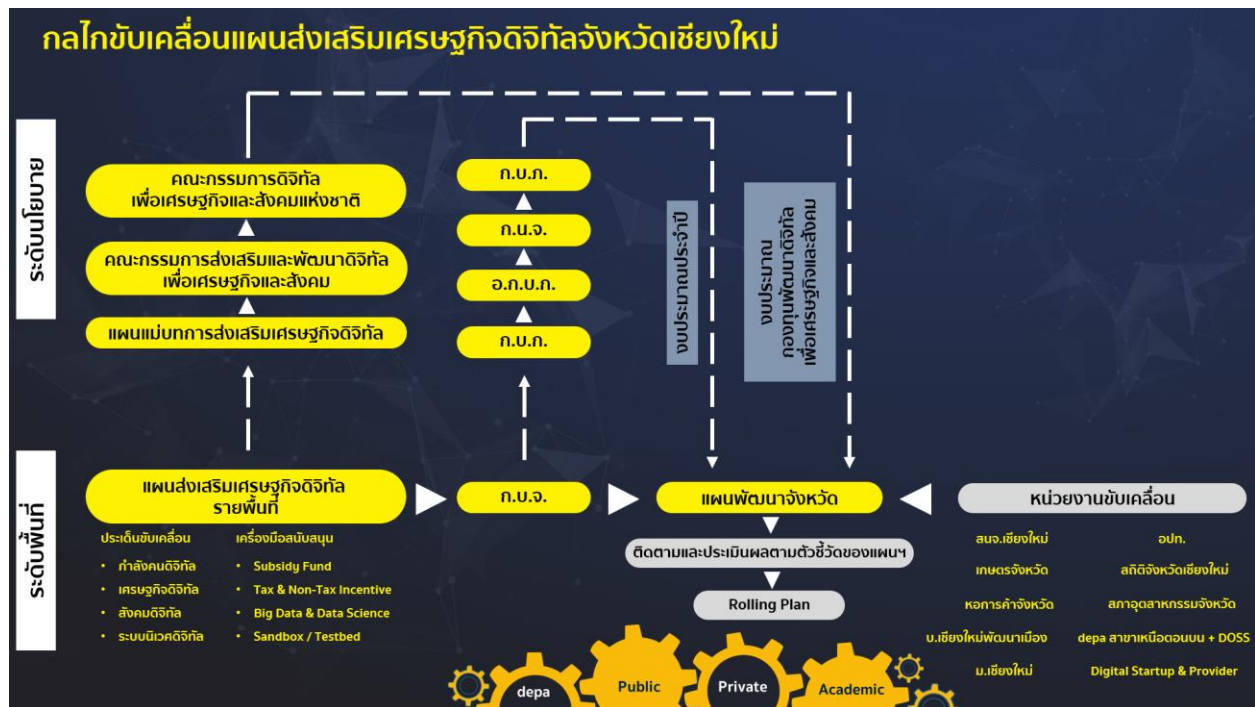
กลไกขับเคลื่อนแผนส่งเสริมเศรษฐกิจดิจิทัลจังหวัดเชียงใหม่

ระดับนโยบาย

คณะกรรมการดิจิทัลเพื่อเศรษฐกิจและสังคมแห่งชาติ

คณะกรรมการส่งเสริมและพัฒนาดิจิทัลเพื่อเศรษฐกิจและสังคม

แผนแม่บทการส่งเสริมเศรษฐกิจดิจิทัล

ก.บ.ภ.

ก.น.จ.

อ.ก.บ.ภ.

ก.บ.ภ.

งบประมาณประจำปี

งบประมาณกองทุนพัฒนาดิจิทัลเพื่อเศรษฐกิจและสังคม

ระดับพื้นที่

แผนส่งเสริมเศรษฐกิจดิจิทัลรายพื้นที่

ก.บ.จ.

แผนพัฒนาจังหวัด

หน่วยงานขับเคลื่อน

ประเด็นขับเคลื่อน
• กำลังคนดิจิทัล
• เศรษฐกิจดิจิทัล
• สังคมดิจิทัล
• ระบบนิเวศดิจิทัล

เครื่องมือสนับสนุน
• Subsidy Fund
• Tax & Non-Tax Incentive
• Big Data & Data Science
• Sandbox / Testbed

ติดตามและประเมินผลตามตัวชี้วัดของแผนฯ

Rolling Plan

สนจ.เชียงใหม่
เกษตรจังหวัด
หอการค้าจังหวัด
บ.เชียงใหม่พัฒนาเมือง
ม.เชียงใหม่

อปท.
สถิติจังหวัดเชียงใหม่
สภาอุตสาหกรรมจังหวัด
depa สาขาเหนือตอนบน + DOSS
Digital Startup & Provider

depa
Public
Private
Academic